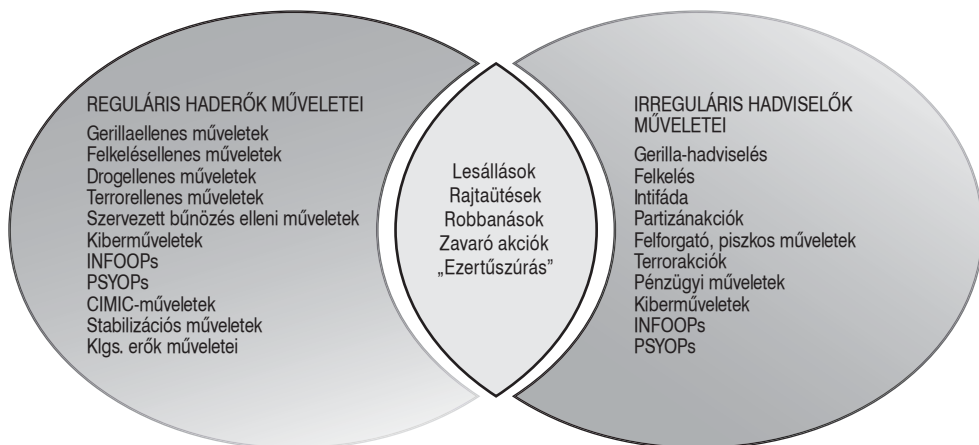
REGULÁRIS HADERŐK MŰVELETEI
Gerillaellenes műveletek
Felkelésellenes műveletek
Drogellenes műveletek
Terrorellenes műveletek
Szervezett bűnözés elleni műveletek
Kiberműveletek
INFOOPs
PSYOPs
CIMIC-műveletek
Stabilizációs műveletek
Klgs. erők műveletei

Lesállások
Rajtaütések
Robbanások
Zavaró akciók
„Ezertűszúrás”

IRREGULÁRIS HADVISELŐK MŰVELETEI
Gerilla-hadviselés
Felkelés
Intifáda
Partizánakciók
Felforgató, piszkos műveletek
Terrorakciók
Pénzügyi műveletek
Kiberműveletek
INFOOPs
PSYOPs